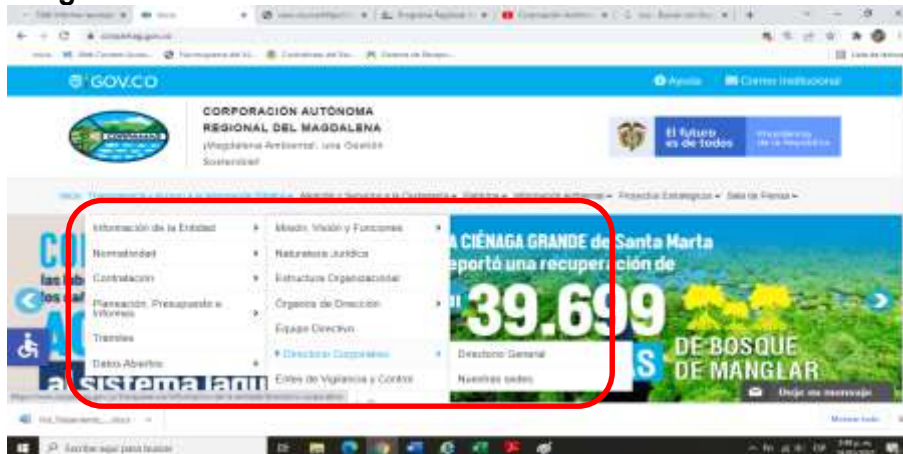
GOV.CO

Ayuda

Correo Institucional

CORPORACIÓN AUTÓNOMA REGIONAL DEL MAGDALENA

¡Magdalena Ambiental, una Gestión Sostenible!

El futuro es de todos

Presidencia de la República

Información de la Entidad

Normatividad

Contratación

Planeación, Presupuesto e Informes

Trámites

Datos Abiertos

Misión, Visión y Funciones

Naturaleza Jurídica

Estructura Organizacional

Órganos de Dirección

Equipo Directivo

Directorio Corporativo

Entes de Vigilancia y Control

Directorio General

Nuestras sedes

LA CIÉNAGA GRANDE de Santa Marta reportó una recuperación de

39.699

DE BOSQUE DE MANGLAR

sistema lagu

Dejar un mensaje

Escribe aquí para buscar